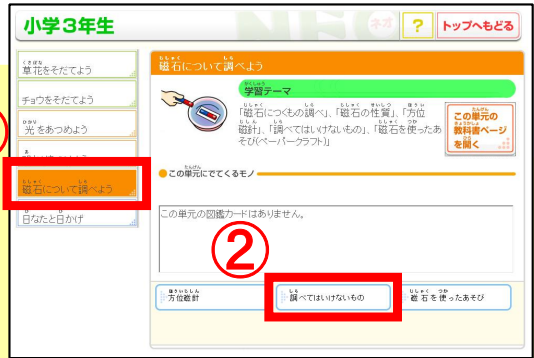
小学3年生

ネオ

?

トップへもどる

草花をそだてよう

チョウをそだてよう

光をあつめよう

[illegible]

磁石について調べよう

日なたと日かげ

磁石について調べよう

学習テーマ

「磁石につくもの調べ」、「磁石の性質」、「方位磁針」、「調べてはいけないもの」、「磁石を使ったあそび(ペーパークラフト)」

この単元の教科書ページを開く

この単元にでてくるモノ

この単元の図鑑カードはありません。

②

方位磁針

調べてはいけないもの

磁石を使ったあそび